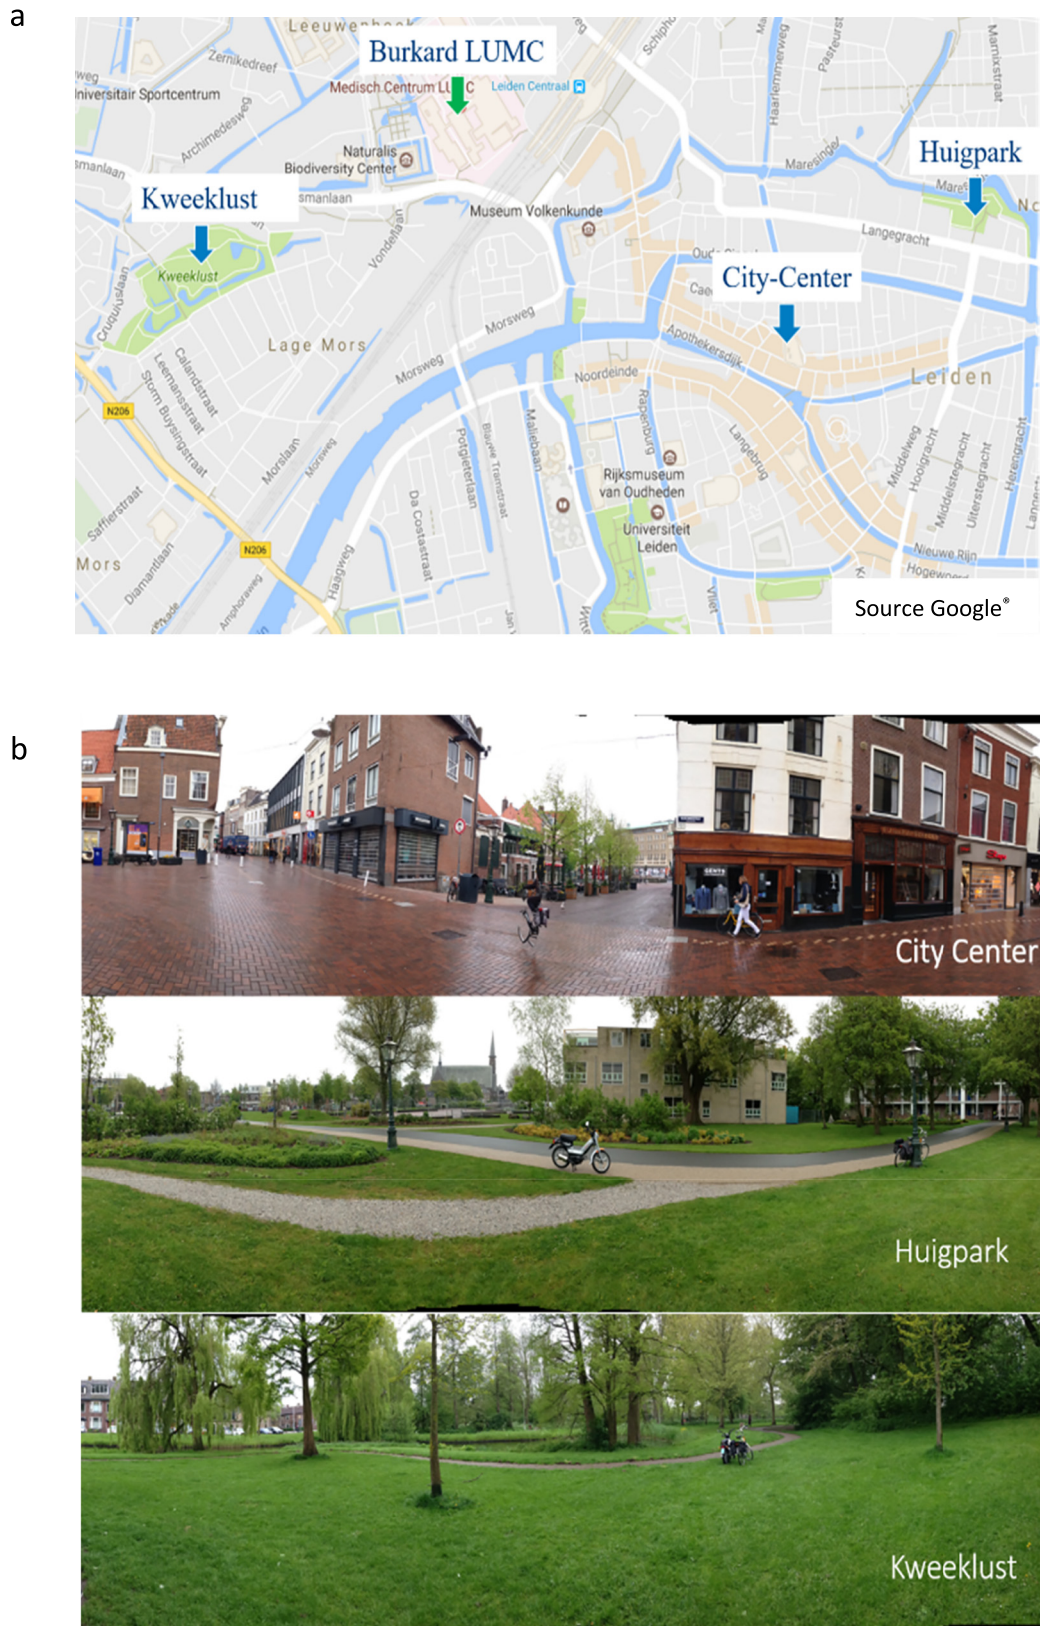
a

Burkard LUMC

Kweeklust

Huigpark

City-Center

Leeuwenhoek
Zernikedreef
Universitair Sportcentrum
Archimedesweg
Medisch Centrum LUMC
Leiden Centraal
Naturalis Biodiversity Center
Museum Volkenkunde
Haarlemmerweg
Pasteurstr
Marnixstraat
Maresingel
Langegracht
Kweeklust
Cruquiuslaan
Lage Mors
Morsweg
Noordeinde
Apothekersdijk
Leiden
Calandstraat
Leemanstraat
Storm Buysingstraat
N206
Morslaan
Saffierstraat
Mors
Diamantlaan
Haagweg
Da Costastraat
Potgieterlaan
Maliebaan
Rapenburg
Rijksmuseum van Oudheden
Universiteit Leiden
Langebrug
Middelweg
Hooigracht
Middelstegracht
Uiterstegracht
Herengracht
Nieuwe Rijn
Hogewoerd
Vondellaan
Schipholweg

Source Google®

b

City Center

Huigpark

Kweeklust